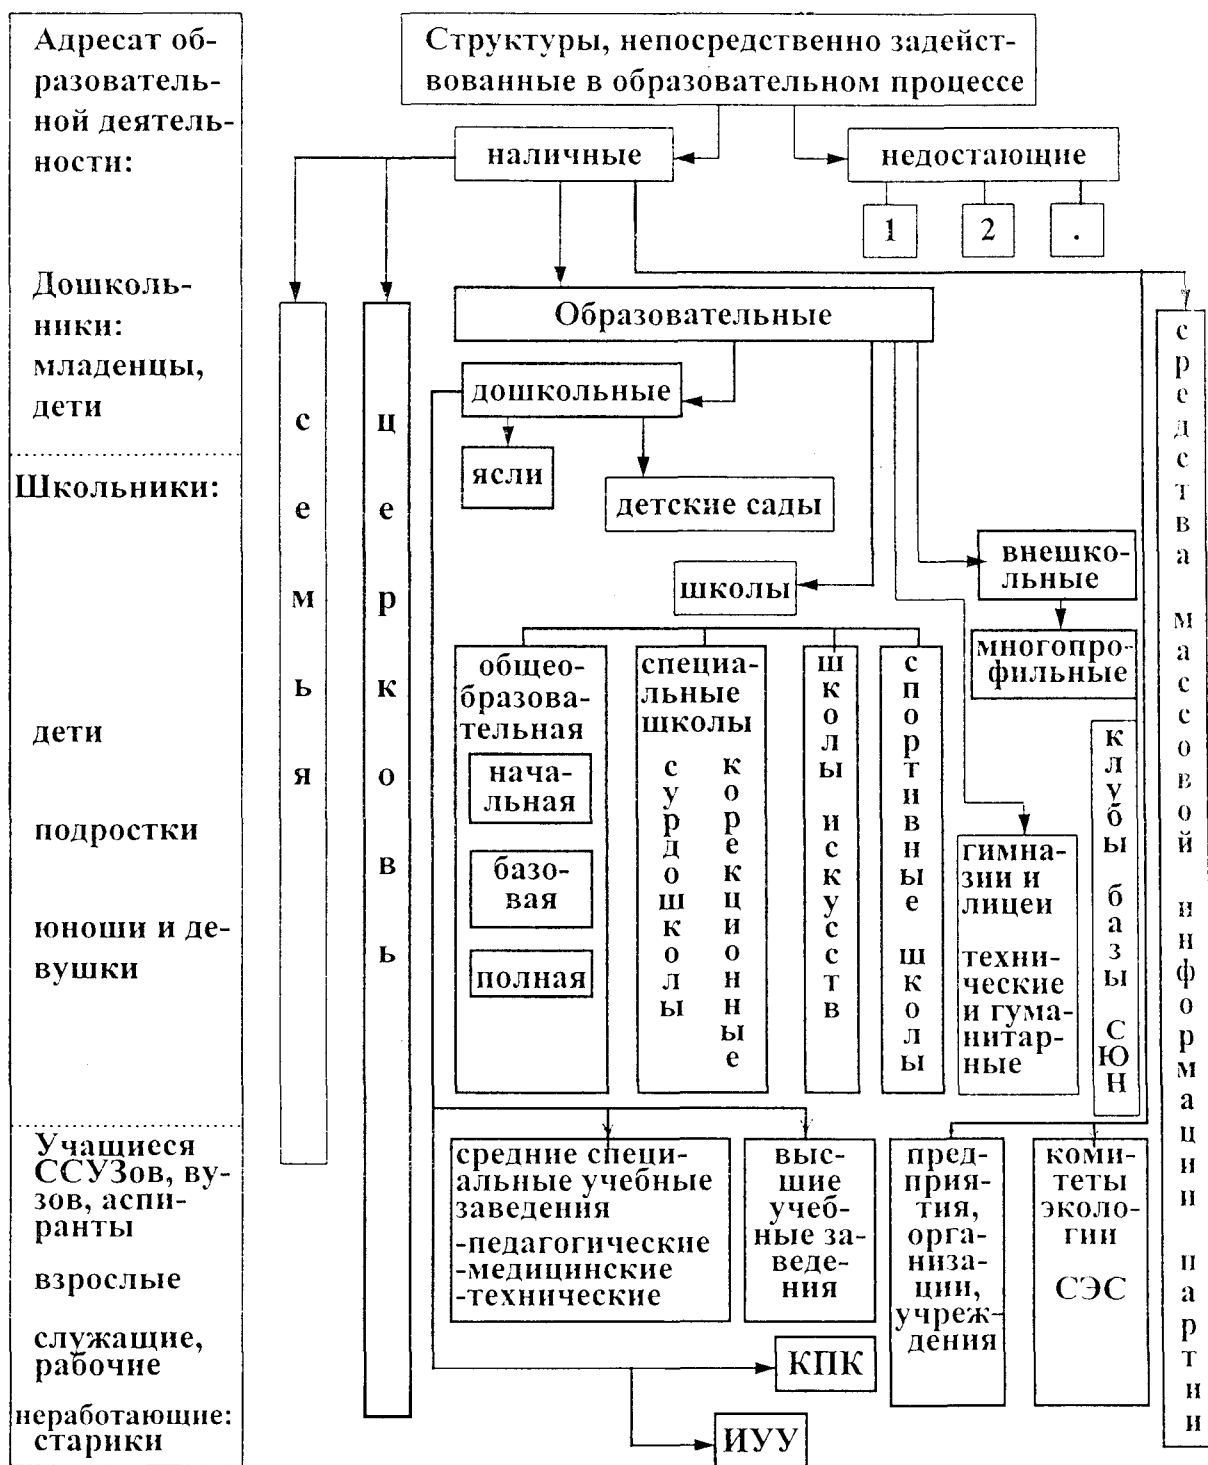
Адресат образовательной деятельности:

Дошкольники: младенцы, дети

Школьники:

дети

подростки

юноши и девушки

Учащиеся ССУЗов, вузов, аспиранты

взрослые

служащие, рабочие

неработающие: старики

Структуры, непосредственно задействованные в образовательном процессе

наличные

недостающие

1

2

.

семья

церковь

Образовательные

средства массовой информации партии

дошкольные

ясли

детские сады

внешкольные

многопрофильные

школы

общеобразовательная

начальная

базовая

полная

специальные школы

сурдошколы

коррекционные

школы искусств

спортивные школы

гимназии и лицеи

технические и гуманитарные

клубы базы СЮН

средние специальные учебные заведения
-педагогические
-медицинские
-технические

высшие учебные заведения

предприятия, организации, учреждения

комитеты экологии

СЭС

КПК

ИУУ